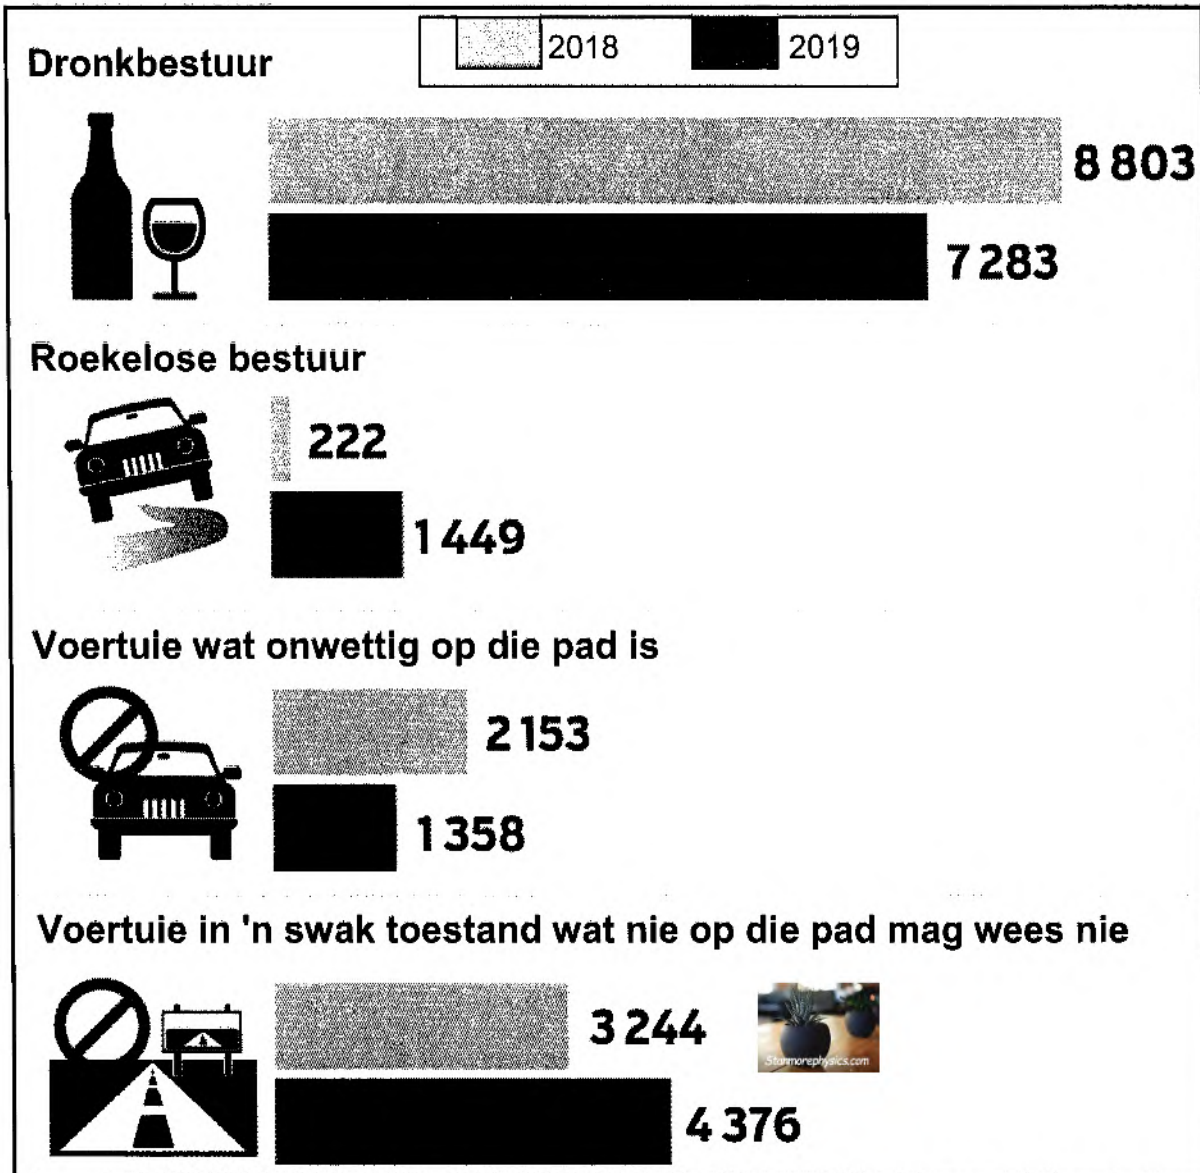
2018 2019

Dronkbestuur

8 803

7 283

Roekelose bestuur

222

1 449

Voertuie wat onwettig op die pad is

2 153

1 358

Voertuie in 'n swak toestand wat nie op die pad mag wees nie

3 244

Stanmorephysics.com

4 376